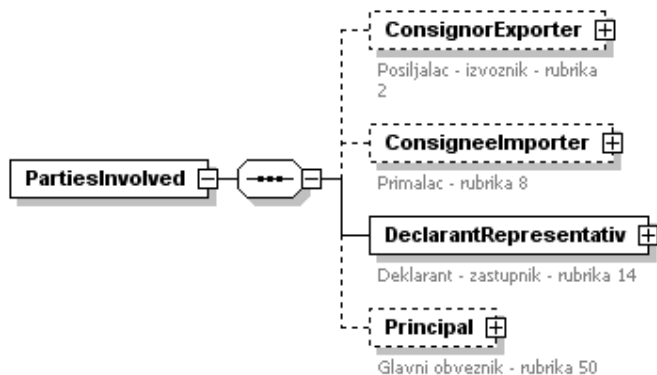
PartiesInvolved

ConsignorExporter

Posiljalac - izvoznik - rubrika 2

ConsigneeImporter

Primalac - rubrika 8

DeclarantRepresentativ

Deklarant - zastupnik - rubrika 14

Principal

Glavni obveznik - rubrika 50